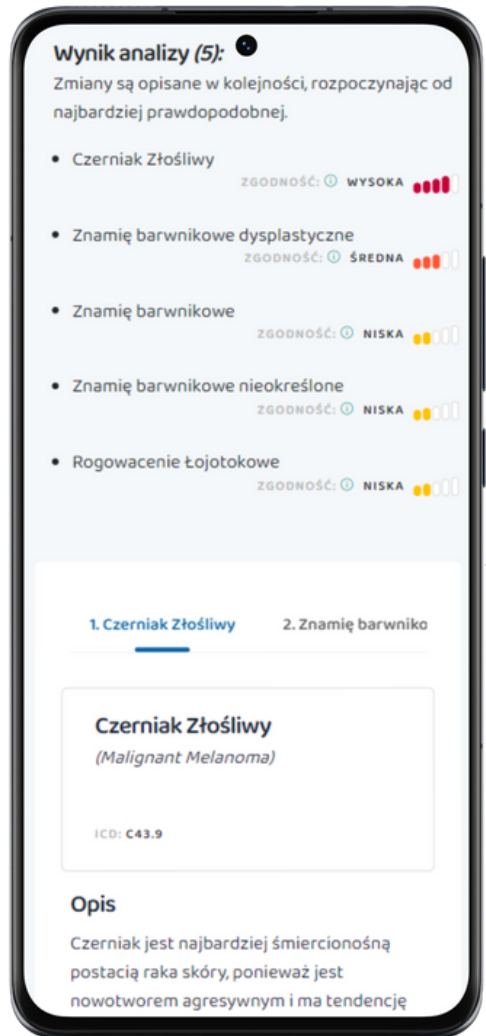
Wynik analizy *(5):*
Zmiany są opisane w kolejności, rozpoczynając od najbardziej prawdopodobnej.

- Czerniak Złośliwy
ZGODNOŚĆ: ⓘ WYSOKA

- Znamię barwnikowe dysplastyczne
ZGODNOŚĆ: ⓘ ŚREDNA

- Znamię barwnikowe
ZGODNOŚĆ: ⓘ NISKA

- Znamię barwnikowe nieokreślone
ZGODNOŚĆ: ⓘ NISKA

- Rogowacenie Łojotokowe
ZGODNOŚĆ: ⓘ NISKA

1. Czerniak Złośliwy 2. Znamię barwniko

Czerniak Złośliwy
*(Malignant Melanoma)*

ICD: C43.9

Opis
Czerniak jest najbardziej śmiercionośną postacią raka skóry, ponieważ jest nowotworem agresywnym i ma tendencję